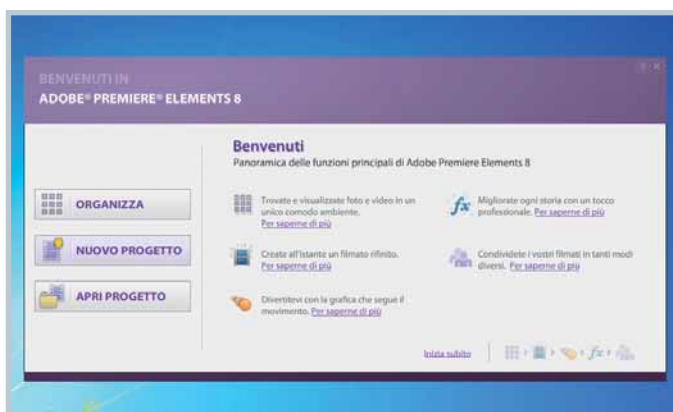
BENVENUTI IN
ADOBE® PREMIERE® ELEMENTS 8

ORGANIZZA

NUOVO PROGETTO

APRI PROGETTO

Benvenuti
Panoramica delle funzioni principali di Adobe Premiere Elements 8

Trovate e visualizzate foto e video in un unico comodo ambiente. Per saperne di più

Migliorate ogni storia con un tocco professionale. Per saperne di più

Create all'istante un filmato rifinito. Per saperne di più

Condividete i vostri filmati in tanti modi diversi. Per saperne di più

Divertitevi con la grafica che segue il movimento. Per saperne di più

Inizia subito